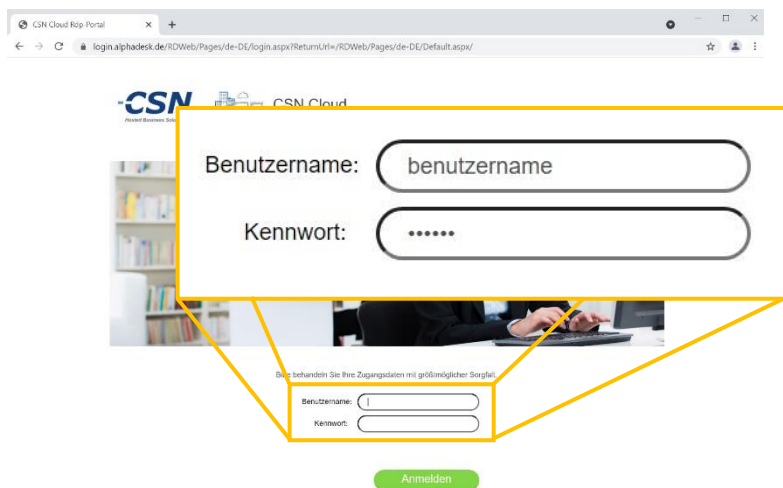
CSN Cloud Rdp Portal
login.alphadesk.de/RDWeb/Pages/de-DE/login.aspx?ReturnUrl=/RDWeb/Pages/de-DE/Default.aspx/

CSN
Hosted Business Sol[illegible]
CSN Cloud

Benutzername: benutzername
Kennwort: ••••••

B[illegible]e behandeln Sie Ihre Zugangsdaten mit größtmöglicher Sorgfalt.
Benutzername:
Kennwort:

Anmelden